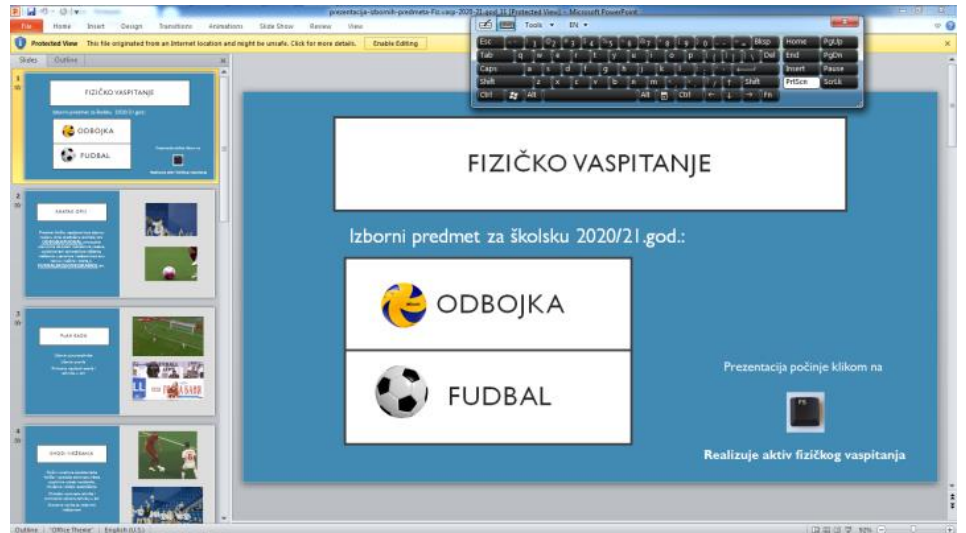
prezentacija-izbornih-predmeta-Fiz.vasp-2020-21.god.11 [Protected View] - Microsoft PowerPoint

File Home Insert Design Transitions Animations Slide Show Review View

Protected View This file originated from an Internet location and might be unsafe. Click for more details. Enable Editing

Tools EN

Esc Bksp Home PgUp
Tab Del End PgDn
Caps Enter Insert Pause
Shift Shift PrtScn ScrLk
Ctrl Alt Alt Ctrl Fn

Slides Outline

1
FIZIČKO VASPITANJE
Izborni predmet za školsku 2020/21.god.:
ODBOJKA
FUDBAL
Prezentacija počinje klikom na
Realizuje aktiv fizičkog vaspitanja

2
KRATAK OPIS

3
PLAN RADA

4
CILJ(E) I VJEŽBANJA

FIZIČKO VASPITANJE

Izborni predmet za školsku 2020/21.god.:

ODBOJKA

FUDBAL

Prezentacija počinje klikom na

Realizuje aktiv fizičkog vaspitanja

Outline "Office Theme" English (U.S.) 92%